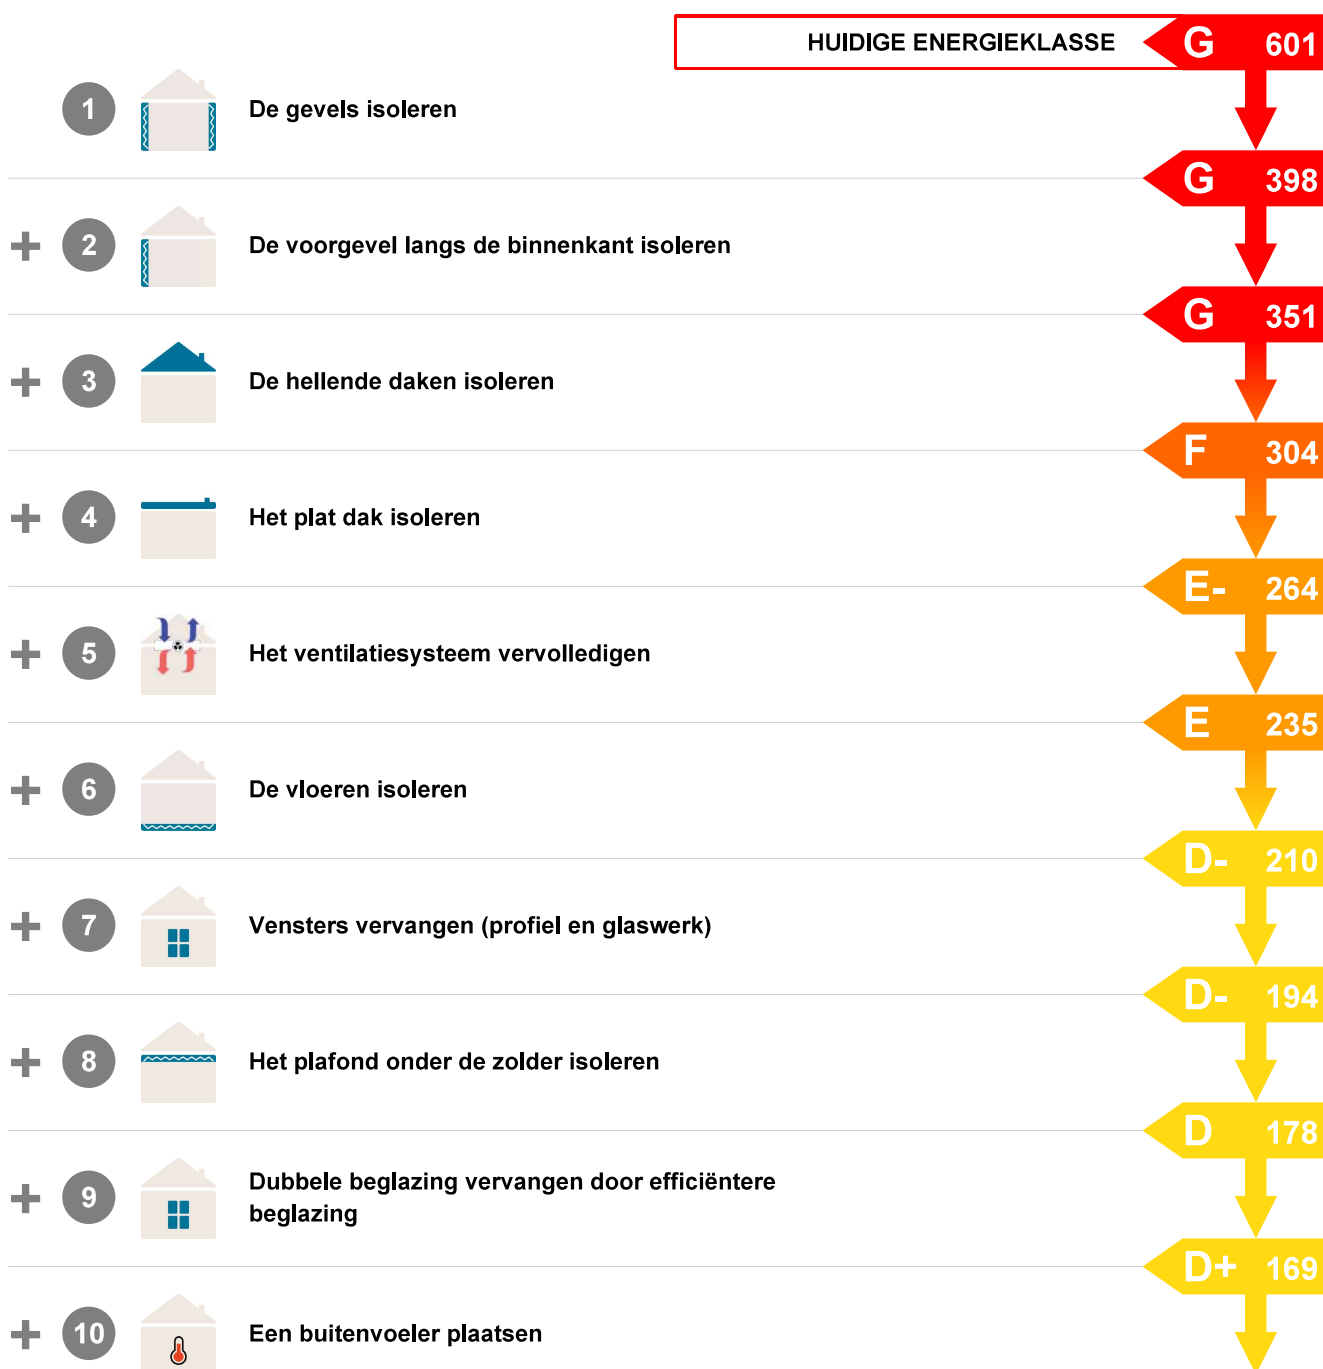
HUIDIGE ENERGIEKLASSE G 601

1 De gevels isoleren

G 398

+ 2 De voorgevel langs de binnenkant isoleren

G 351

+ 3 De hellende daken isoleren

F 304

+ 4 Het plat dak isoleren

E- 264

+ 5 Het ventilatiesysteem vervolledigen

E 235

+ 6 De vloeren isoleren

D- 210

+ 7 Vensters vervangen (profiel en glaswerk)

D- 194

+ 8 Het plafond onder de zolder isoleren

D 178

+ 9 Dubbele beglazing vervangen door efficiëntere beglazing

D+ 169

+ 10 Een buitenvoeler plaatsen